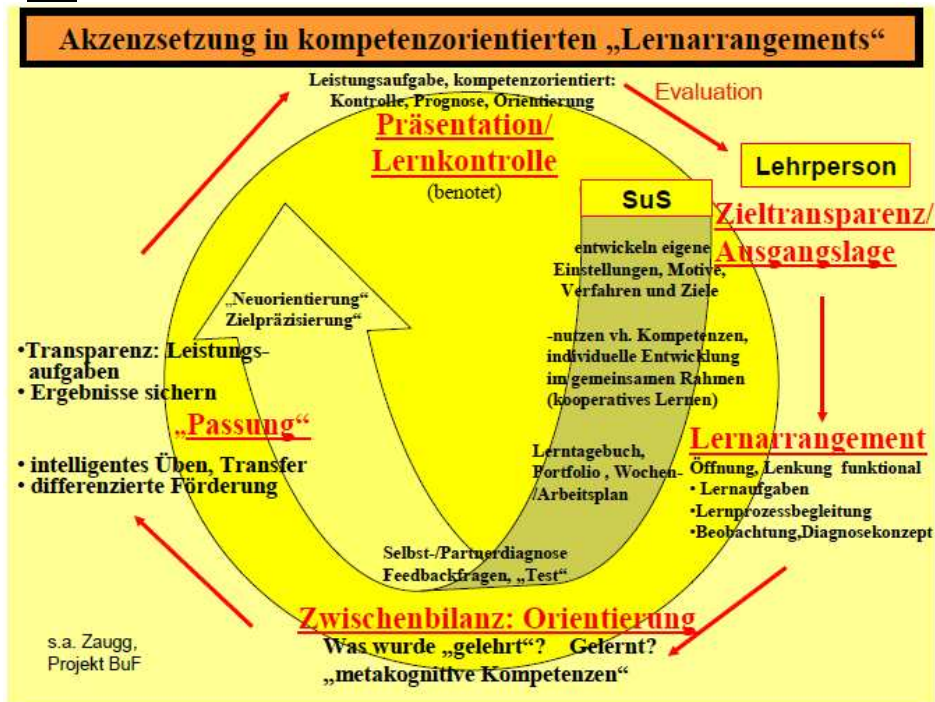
Akzenzsetzung in kompetenzorientierten „Lernarrangements“

Leistungsaufgabe, kompetenzorientiert: Kontrolle, Prognose, Orientierung

Evaluation

Präsentation/ Lernkontrolle

(benotet)

Lehrperson

SuS

Zieltransparenz/ Ausgangslage

entwickeln eigene Einstellungen, Motive, Verfahren und Ziele

„Neuorientierung“ Zielpräzisierung“

-nutzen vh. Kompetenzen, individuelle Entwicklung im gemeinsamen Rahmen (kooperatives Lernen)

•Transparenz: Leistungsaufgaben
• Ergebnisse sichern

„Passung“

• intelligentes Üben, Transfer
• differenzierte Förderung

Lerntagebuch, Portfolio , Wochen-/Arbeitsplan

Lernarrangement

Öffnung, Lenkung funktional
• Lernaufgaben
•Lernprozessbegleitung
•Beobachtung,Diagnosekonzept

Selbst-/Partnerdiagnose Feedbackfragen, „Test“

Zwischenbilanz: Orientierung

Was wurde „gelehrt“? Gelernt?
„metakognitive Kompetenzen“

s.a. Zaugg, Projekt BuF